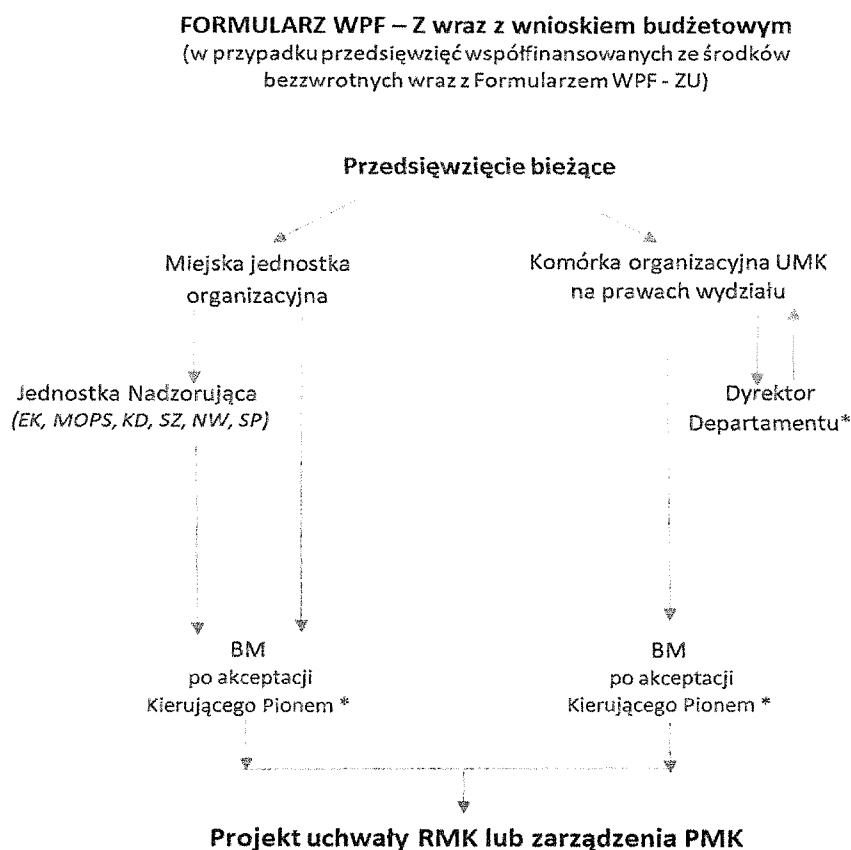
FORMULARZ WPF – Z wraz z wnioskiem budżetowym
(w przypadku przedsięwzięć współfinansowanych ze środków bezzwrotnych wraz z Formularzem WPF - ZU)

Przedsięwzięcie bieżące

Miejska jednostka organizacyjna

Komórka organizacyjna UMK na prawach wydziału

Jednostka Nadzorująca
(EK, MOPS, KD, SZ, NW, SP)

Dyrektor Departamentu*

BM
po akceptacji
Kierującego Pionem *

BM
po akceptacji
Kierującego Pionem *

Projekt uchwały RMK lub zarządzenia PMK